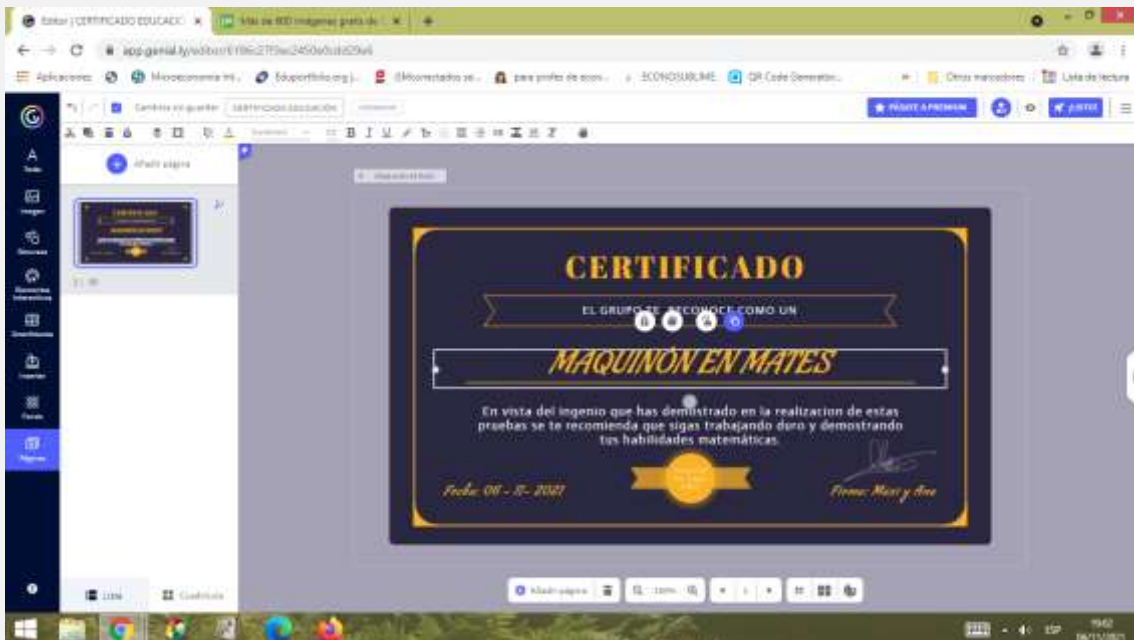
Editor | CERTIFICADO EDUCACI ×
Más de 800 imágenes gratis de ×
app.genial.ly/editor/

Aplicaciones
Microeconomía Int...
Eduportfolio.org |...
Ofimercados se...
para profes de econ...
ECONOSUBLIME
QR Code Generator...
Otros marcadores
Lista de lectura

Cambios sin guardar
CERTIFICADO EDUCACIÓN
PÁSATE A PREMIUM
JUSTO

Añadir página

Texto
Imagen
Recursos
Elementos interactivos
Smartblocks
Insertar
Fondo
Páginas

CERTIFICADO

EL GRUPO TE RECONOCE COMO UN

MAQUINÓN EN MATES

En vista del ingenio que has demostrado en la realizacion de estas pruebas se te recomienda que sigas trabajando duro y demostrando tus habilidades matemáticas.

Fecha: 06 - 11 - 2021

Firma: Maxi y Ana

Lista
Cuadrícula
Añadir página
100%
1

ESP